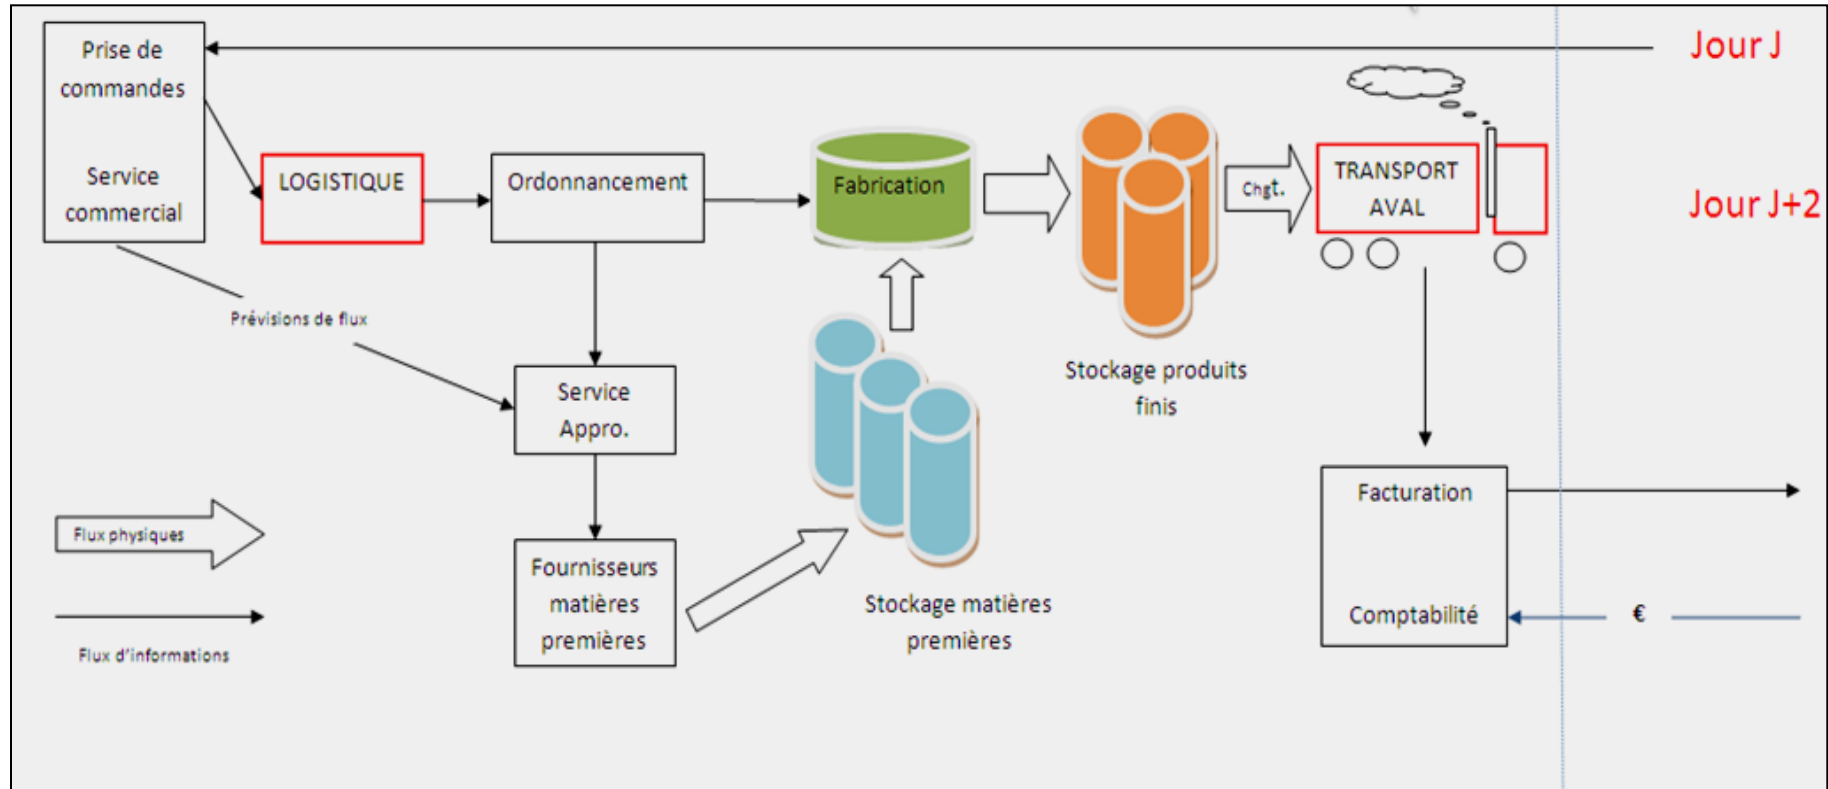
Prise de commandes

Service commercial

Jour J

LOGISTIQUE

Ordonnancement

Fabrication

Chgt.

TRANSPORT AVAL

Jour J+2

Prévisions de flux

Service Appro.

Stockage produits finis

Flux physiques

Fournisseurs matières premières

Stockage matières premières

Facturation

Comptabilité

€

Flux d'informations